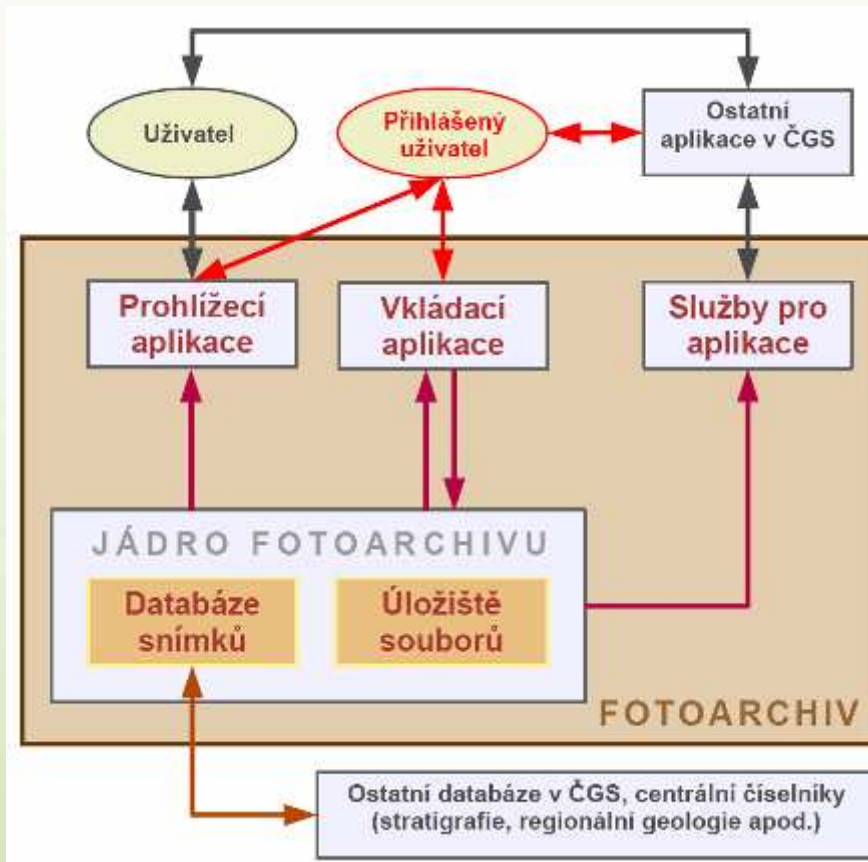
Uživatel

Přihlášený uživatel

Ostatní aplikace v ČGS

Prohlížecí aplikace

Vkládací aplikace

Služby pro aplikace

JÁDRO FOTOARCHIVU

Databáze snímků

Úložiště souborů

FOTOARCHIV

Ostatní databáze v ČGS, centrální číselníky (stratigrafie, regionální geologie apod.)